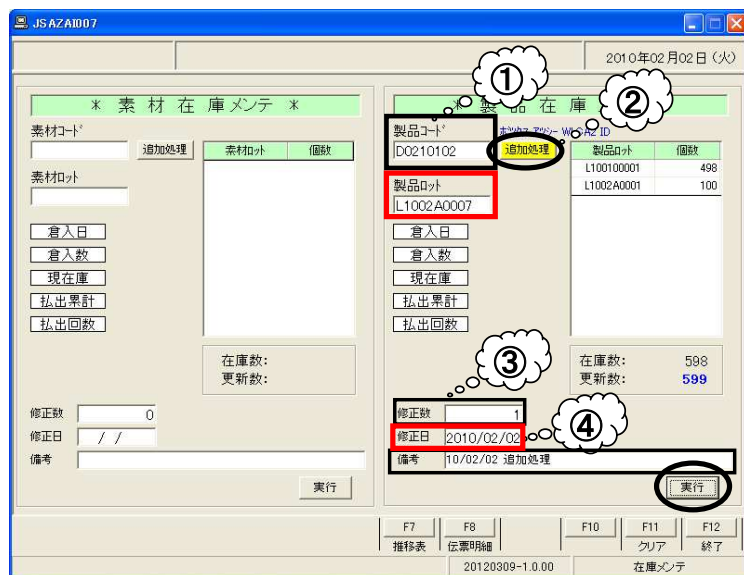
JSAZAI007

2010年02月02日 (火)

＊ 素 材 在 庫メンテ ＊

素材コード

追加処理

| 素材ロット | 個数 |
|---|---|

素材ロット

倉入日
倉入数
現在庫
払出累計
払出回数

在庫数:
更新数:

修正数 0
修正日 / /
備考

実行

＊ 製 品 在 庫 ＊

①

②

製品コード
D0210102

追加処理

ホツカス アヅシー W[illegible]AZ ID

| 製品ロット | 個数 |
|---|---|
| L100100001 | 498 |
| L1002A0001 | 100 |

製品ロット
L1002A0007

倉入日
倉入数
現在庫
払出累計
払出回数

③

在庫数: 598
更新数: 599

修正数 1
修正日 2010/02/02

④

備考 10/02/02 追加処理

実行

F7 推移表
F8 伝票明細
F10
F11 クリア
F12 終了

20120309-1.0.00
在庫メンテ